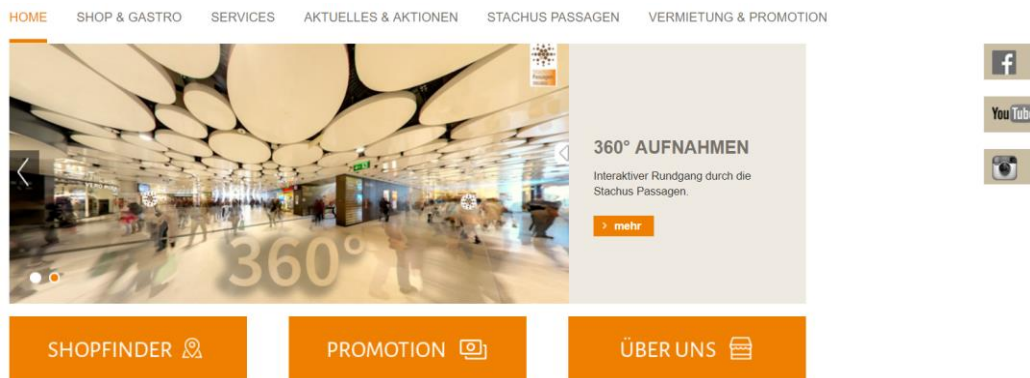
HOME SHOP & GASTRO SERVICES AKTUELLES & AKTIONEN STACHUS PASSAGEN VERMIETUNG & PROMOTION

f

YouTube

360°

360° AUFNAHMEN

Interaktiver Rundgang durch die Stachus Passagen.

› mehr

SHOPFINDER

PROMOTION

ÜBER UNS